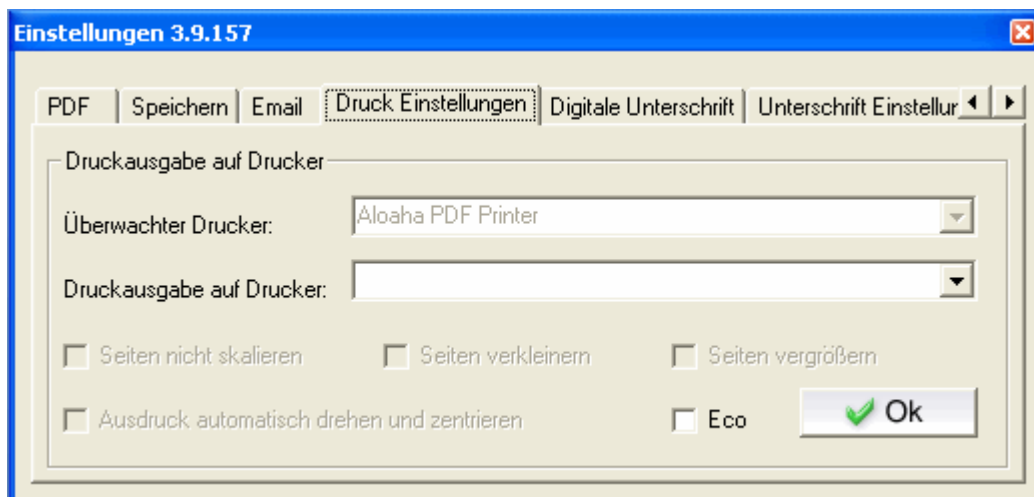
Einstellungen 3.9.157

PDF | Speichern | Email | Druck Einstellungen | Digitale Unterschrift | Unterschrift Einstellur

Druckausgabe auf Drucker

Überwachter Drucker: Aloaha PDF Printer

Druckausgabe auf Drucker:

Seiten nicht skalieren
Seiten verkleinern
Seiten vergrößern

Ausdruck automatisch drehen und zentrieren
Eco
Ok